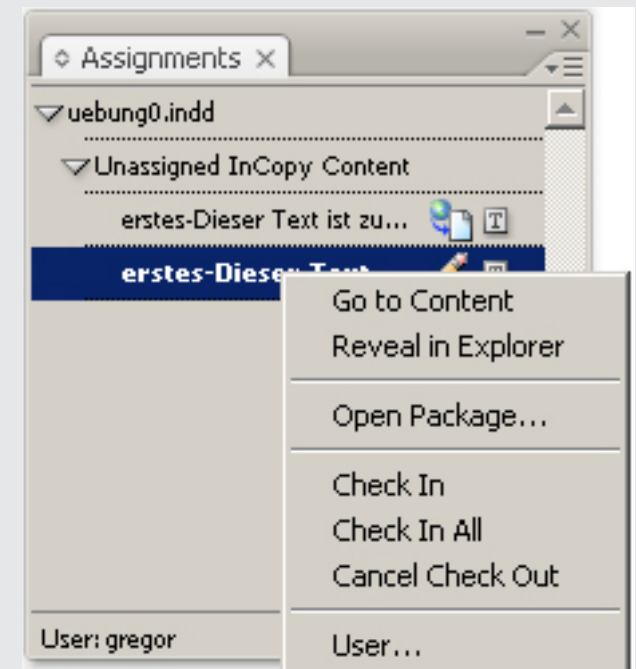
Assignments

uebung0.indd

Unassigned InCopy Content

erstes-Dieser Text ist zu...

erstes-Dieser Text

Go to Content
Reveal in Explorer

Open Package...

Check In
Check In All
Cancel Check Out

User...

User: gregor